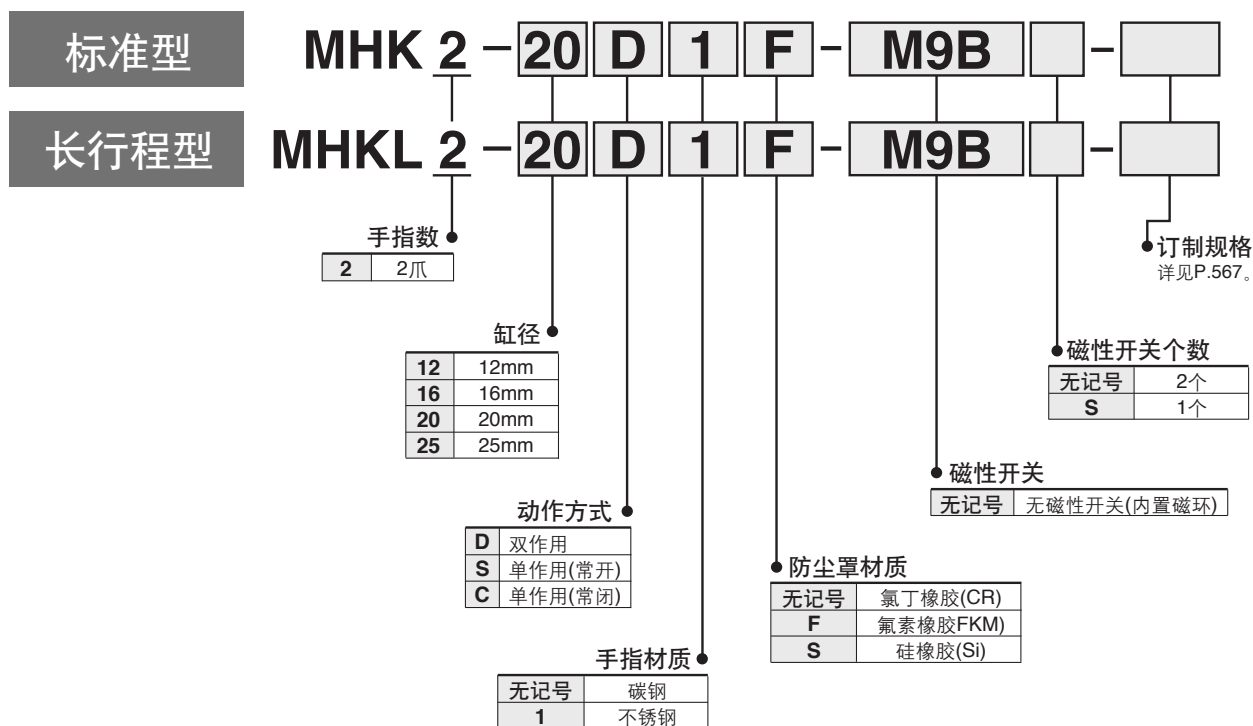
标准型 MHK 2 − 20 D 1 F − M9B −

长行程型 MHKL 2 − 20 D 1 F − M9B −

手指数

| 2 | 2爪 |
|---|---|

缸径

| 12 | 12mm |
|---|---|
| 16 | 16mm |
| 20 | 20mm |
| 25 | 25mm |

动作方式

| D | 双作用 |
|---|---|
| S | 单作用(常开) |
| C | 单作用(常闭) |

手指材质

| 无记号 | 碳钢 |
|---|---|
| 1 | 不锈钢 |

防尘罩材质

| 无记号 | 氯丁橡胶(CR) |
|---|---|
| F | 氟素橡胶FKM) |
| S | 硅橡胶(Si) |

磁性开关

| 无记号 | 无磁性开关(内置磁环) |
|---|---|

磁性开关个数

| 无记号 | 2个 |
|---|---|
| S | 1个 |

订制规格
详见P.567。